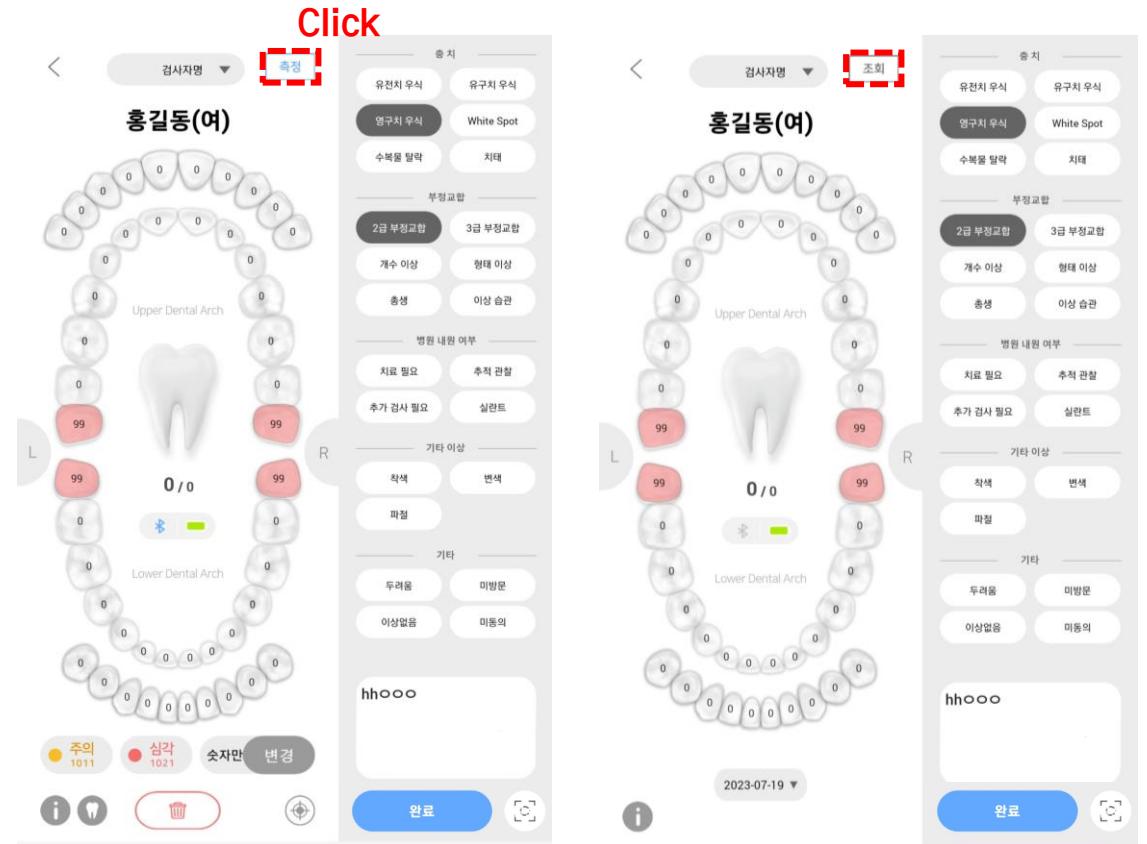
Click

검사자명 ▼ 측정

홍길동(여)

0 0 0 0
0 0
0 0
0 0 0 0
0 0
0 0
0 0
0 0
0 0
0 0
Upper Dental Arch
0 0
0 0
L 99 99 R
99 99
0 / 0
0 0
0 0
Lower Dental Arch
0 0
0 0
0 0
0 0 0 0
0 0
0 0
0 0 0 0

주의 1011
심각 1021
숫자만 변경

충치
유전치 우식
유구치 우식
영구치 우식
White Spot
수복물 탈락
치태

부정교합
2급 부정교합
3급 부정교합
개수 이상
형태 이상
총생
이상 습관

병원 내원 여부
치료 필요
추적 관찰
추가 검사 필요
실란트

기타 이상
착색
변색
파절

기타
두려움
미방문
이상없음
미동의

hhooo

완료

검사자명 ▼ 조회

홍길동(여)

0 0 0 0
0 0
0 0
0 0 0 0
0 0
0 0
0 0
0 0
0 0
0 0
Upper Dental Arch
0 0
0 0
L 99 99 R
99 99
0 / 0
0 0
0 0
Lower Dental Arch
0 0
0 0
0 0
0 0 0 0
0 0
0 0
0 0 0 0

2023-07-19 ▼

충치
유전치 우식
유구치 우식
영구치 우식
White Spot
수복물 탈락
치태

부정교합
2급 부정교합
3급 부정교합
개수 이상
형태 이상
총생
이상 습관

병원 내원 여부
치료 필요
추적 관찰
추가 검사 필요
실란트

기타 이상
착색
변색
파절

기타
두려움
미방문
이상없음
미동의

hhooo

완료